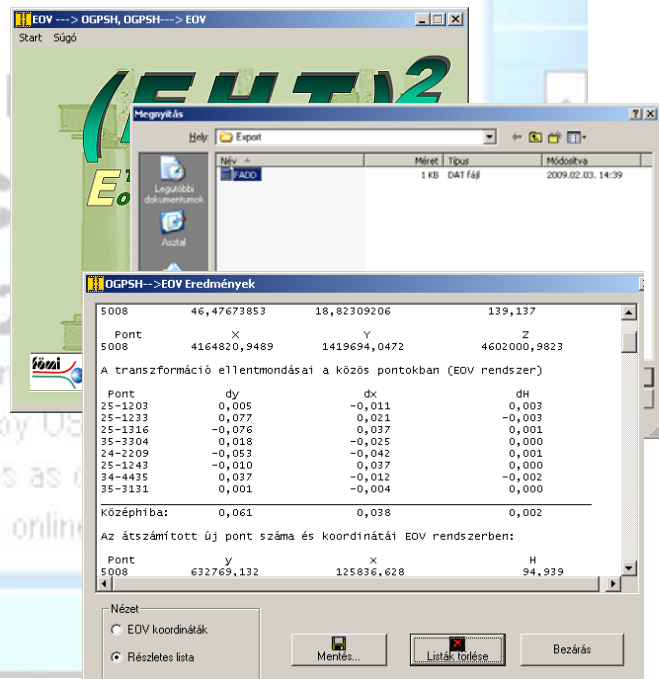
EOV ---> OGPSH, OGPSH---> EOV
Start Súgó

(EHT)$^2$

Megnyitás
Hely: Export
Legutóbbi dokumentumok
Asztal
Név | Méret | Típus | Módosítva
FADD | 1 KB | DAT fájl | 2009.02.03. 14:39

OGPSH-->EOV Eredmények

5008 46,47673853 18,82309206 139,137

| Pont | X | Y | Z |
|---|---|---|---|
| 5008 | 4164820,9489 | 1419694,0472 | 4602000,9823 |

A transzformáció ellentmondásai a közös pontokban (EOV rendszer)

| Pont | dy | dx | dH |
|---|---|---|---|
| 25-1203 | 0,005 | -0,011 | 0,003 |
| 25-1233 | 0,077 | 0,021 | -0,003 |
| 25-1316 | -0,076 | 0,037 | 0,001 |
| 35-3304 | 0,018 | -0,025 | 0,000 |
| 24-2209 | -0,053 | -0,042 | 0,001 |
| 25-1243 | -0,010 | 0,037 | 0,000 |
| 34-4435 | 0,037 | -0,012 | -0,002 |
| 35-3131 | 0,001 | -0,004 | 0,000 |
| Középhiba: | 0,061 | 0,038 | 0,002 |

Az átszámított új pont száma és koordinátái EOV rendszerben:

| Pont | y | x | H |
|---|---|---|---|
| 5008 | 632769,132 | 125836,628 | 94,939 |

Nézet
EOV koordináták
Részletes lista

Mentés...
Listák törlése
Bezárás

fömi